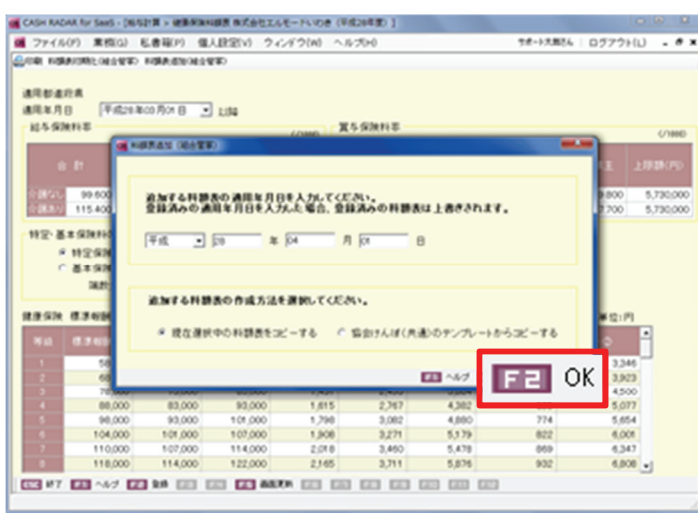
CASH RADAR for SaaS - [給与計算 > 健康保険料額表 株式会社エルモートいわき (平成28年度)]

ファイル(F) 業務(G) 私書箱(P) 個人設定(V) ウィンドウ(W) ヘルプ(H)

サポート大阪さん | ログアウト(L)

印刷 料額表切替(組合管掌) 料額表追加(組合管掌)

適用都道府県
適用年月日 平成28年03月01日 以降
給与保険料率
賞与保険料率

(1/1000)

合計

介護なし 99.600
介護あり 115.400

上限額(円)
9.800 5,730,000
9.700 5,730,000

特定・基本保険料
特定保険
基本保険
調整

健康保険、標準報酬

等級 標準報酬

料額表追加(組合管掌)

追加する料額表の適用年月日を入力してください。
登録済みの適用年月日を入力した場合、登録済みの料額表は上書きされます。

平成 28 年 04 月 01 日

追加する料額表の作成方法を選択してください。

現在選択中の料額表をコピーする
協会けんぽ(共通)のテンプレートからコピーする

F1 ヘルプ

F2 OK

単位:円

| | | | | | | | |
|---|---|---|---|---|---|---|---|
| 1 | 58 | | | | | | 3,346 |
| 2 | 68 | | | | | | 3,923 |
| 3 | 78 | | | | | | 4,500 |
| 4 | 88,000 | 83,000 | 93,000 | 1,615 | 2,767 | 4,382 | 5,077 |
| 5 | 98,000 | 93,000 | 101,000 | 1,798 | 3,082 | 4,880 | 774 | 5,654 |
| 6 | 104,000 | 101,000 | 107,000 | 1,908 | 3,271 | 5,179 | 822 | 6,001 |
| 7 | 110,000 | 107,000 | 114,000 | 2,018 | 3,460 | 5,478 | 869 | 6,347 |
| 8 | 118,000 | 114,000 | 122,000 | 2,165 | 3,711 | 5,876 | 932 | 6,808 |

ESC 終了 F1 ヘルプ F2 登録 F10 画面更新